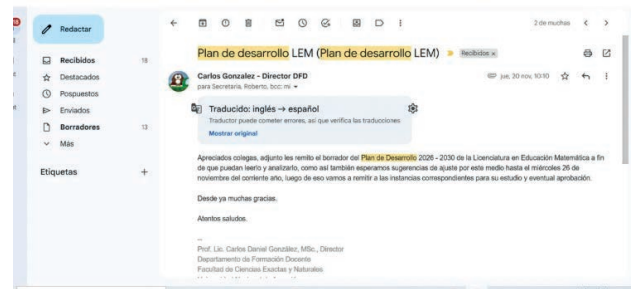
Redactar

Recibidos 18
Destacados
Pospuestos
Enviados
Borradores 13
Más

Etiquetas +

2 de muchas

Plan de desarrollo LEM (Plan de desarrollo LEM) Recibidos ×

Carlos Gonzalez - Director DFD
para Secretaria, Roberto, bcc: mí

jue, 20 nov, 10:10

Traducido: inglés → español
Traductor puede cometer errores, así que verifica las traducciones
Mostrar original

Apreciados colegas, adjunto les remito el borrador del Plan de Desarrollo 2026 - 2030 de la Licenciatura en Educación Matemática a fin de que puedan leerlo y analizarlo, como así también esperamos sugerencias de ajuste por este medio hasta el miércoles 26 de noviembre del corriente año, luego de eso vamos a remitir a las instancias correspondientes para su estudio y eventual aprobación.

Desde ya muchas gracias.

Atentos saludos.

--
Prof. Lic. Carlos Daniel González, MSc., Director
Departamento de Formación Docente
Facultad de Ciencias Exactas y Naturales
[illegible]